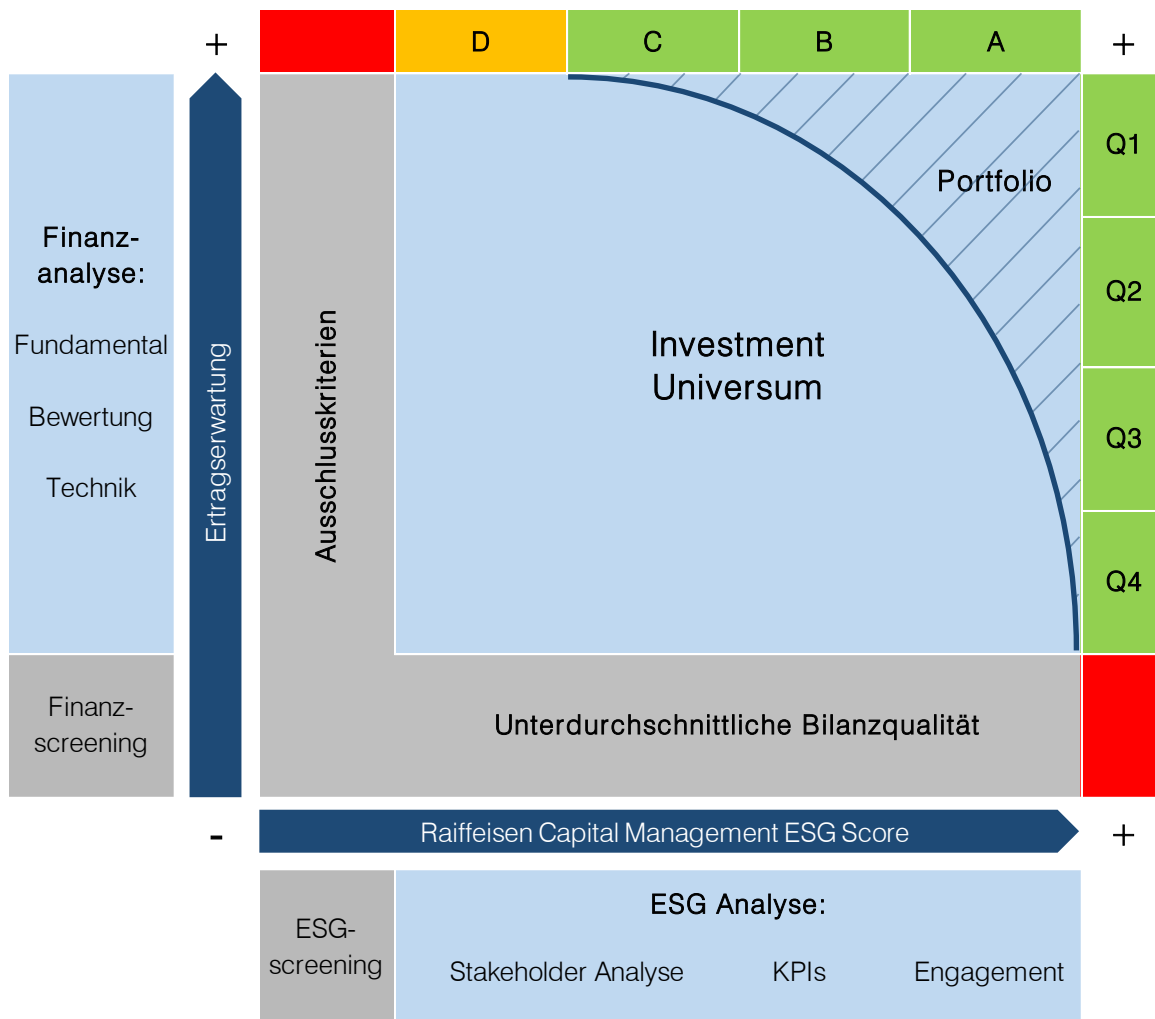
+

D | C | B | A

+

Finanzanalyse:

Fundamental

Bewertung

Technik

Ertragserwartung

Ausschlusskriterien

Portfolio

Investment Universum

Q1

Q2

Q3

Q4

Finanzscreening

Unterdurchschnittliche Bilanzqualität

-

Raiffeisen Capital Management ESG Score

+

ESG-screening

ESG Analyse:

Stakeholder Analyse

KPIs

Engagement